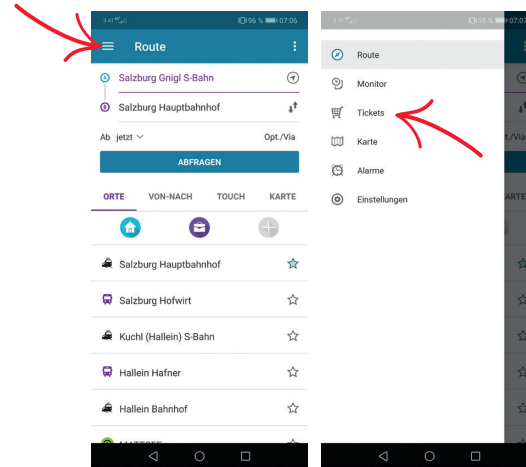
96 % 07:06

Route

Salzburg Gnigl S-Bahn

Salzburg Hauptbahnhof

Ab jetzt

Opt./Via

ABFRAGEN

ORTE

VON-NACH

TOUCH

KARTE

Salzburg Hauptbahnhof

Salzburg Hofwirt

Kuchl (Hallein) S-Bahn

Hallein Hafner

Hallein Bahnhof

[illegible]

95 % 07:0

Route

Monitor

Tickets

Karte

Alarme

Einstellungen

./Via

KARTE